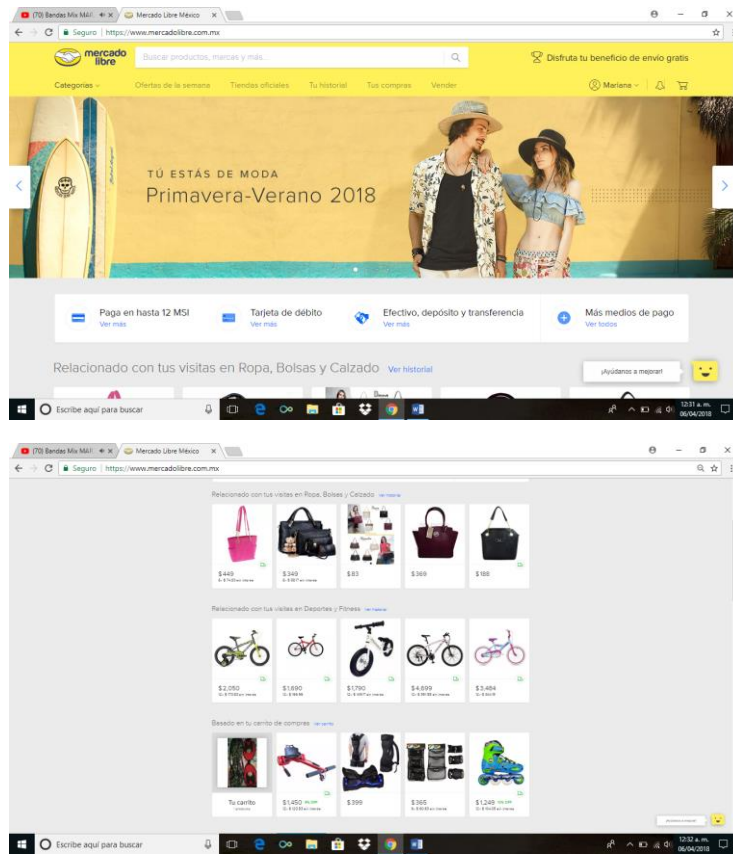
(70) Bandas Mix MAI ×
Mercado Libre México ×
Seguro | https://www.mercadolibre.com.mx
mercado libre
Buscar productos, marcas y más...
Disfruta tu beneficio de envío gratis
Categorías
Ofertas de la semana
Tiendas oficiales
Tu historial
Tus compras
Vender
Mariana

TÚ ESTÁS DE MODA
Primavera-Verano 2018

Paga en hasta 12 MSI
Ver más
Tarjeta de débito
Ver más
Efectivo, depósito y transferencia
Ver más
Más medios de pago
Ver todos

Relacionado con tus visitas en Ropa, Bolsas y Calzado
Ver historial
¡Ayúdanos a mejorar!

Escribe aquí para buscar
12:31 a.m.
06/04/2018

(70) Bandas Mix MAI ×
Mercado Libre México ×
Seguro | https://www.mercadolibre.com.mx

Relacionado con tus visitas en Ropa, Bolsas y Calzado
Ver historial
$449
$349
$83
$369
$188

Relacionado con tus visitas en Deportes y Fitness
Ver historial
$2,050
$1,690
$1,790
$4,699
$3,464

Basado en tu carrito de compras
Ver carrito
Tu carrito
$1,450
$399
$365
$1,245

Escribe aquí para buscar
12:32 a.m.
06/04/2018